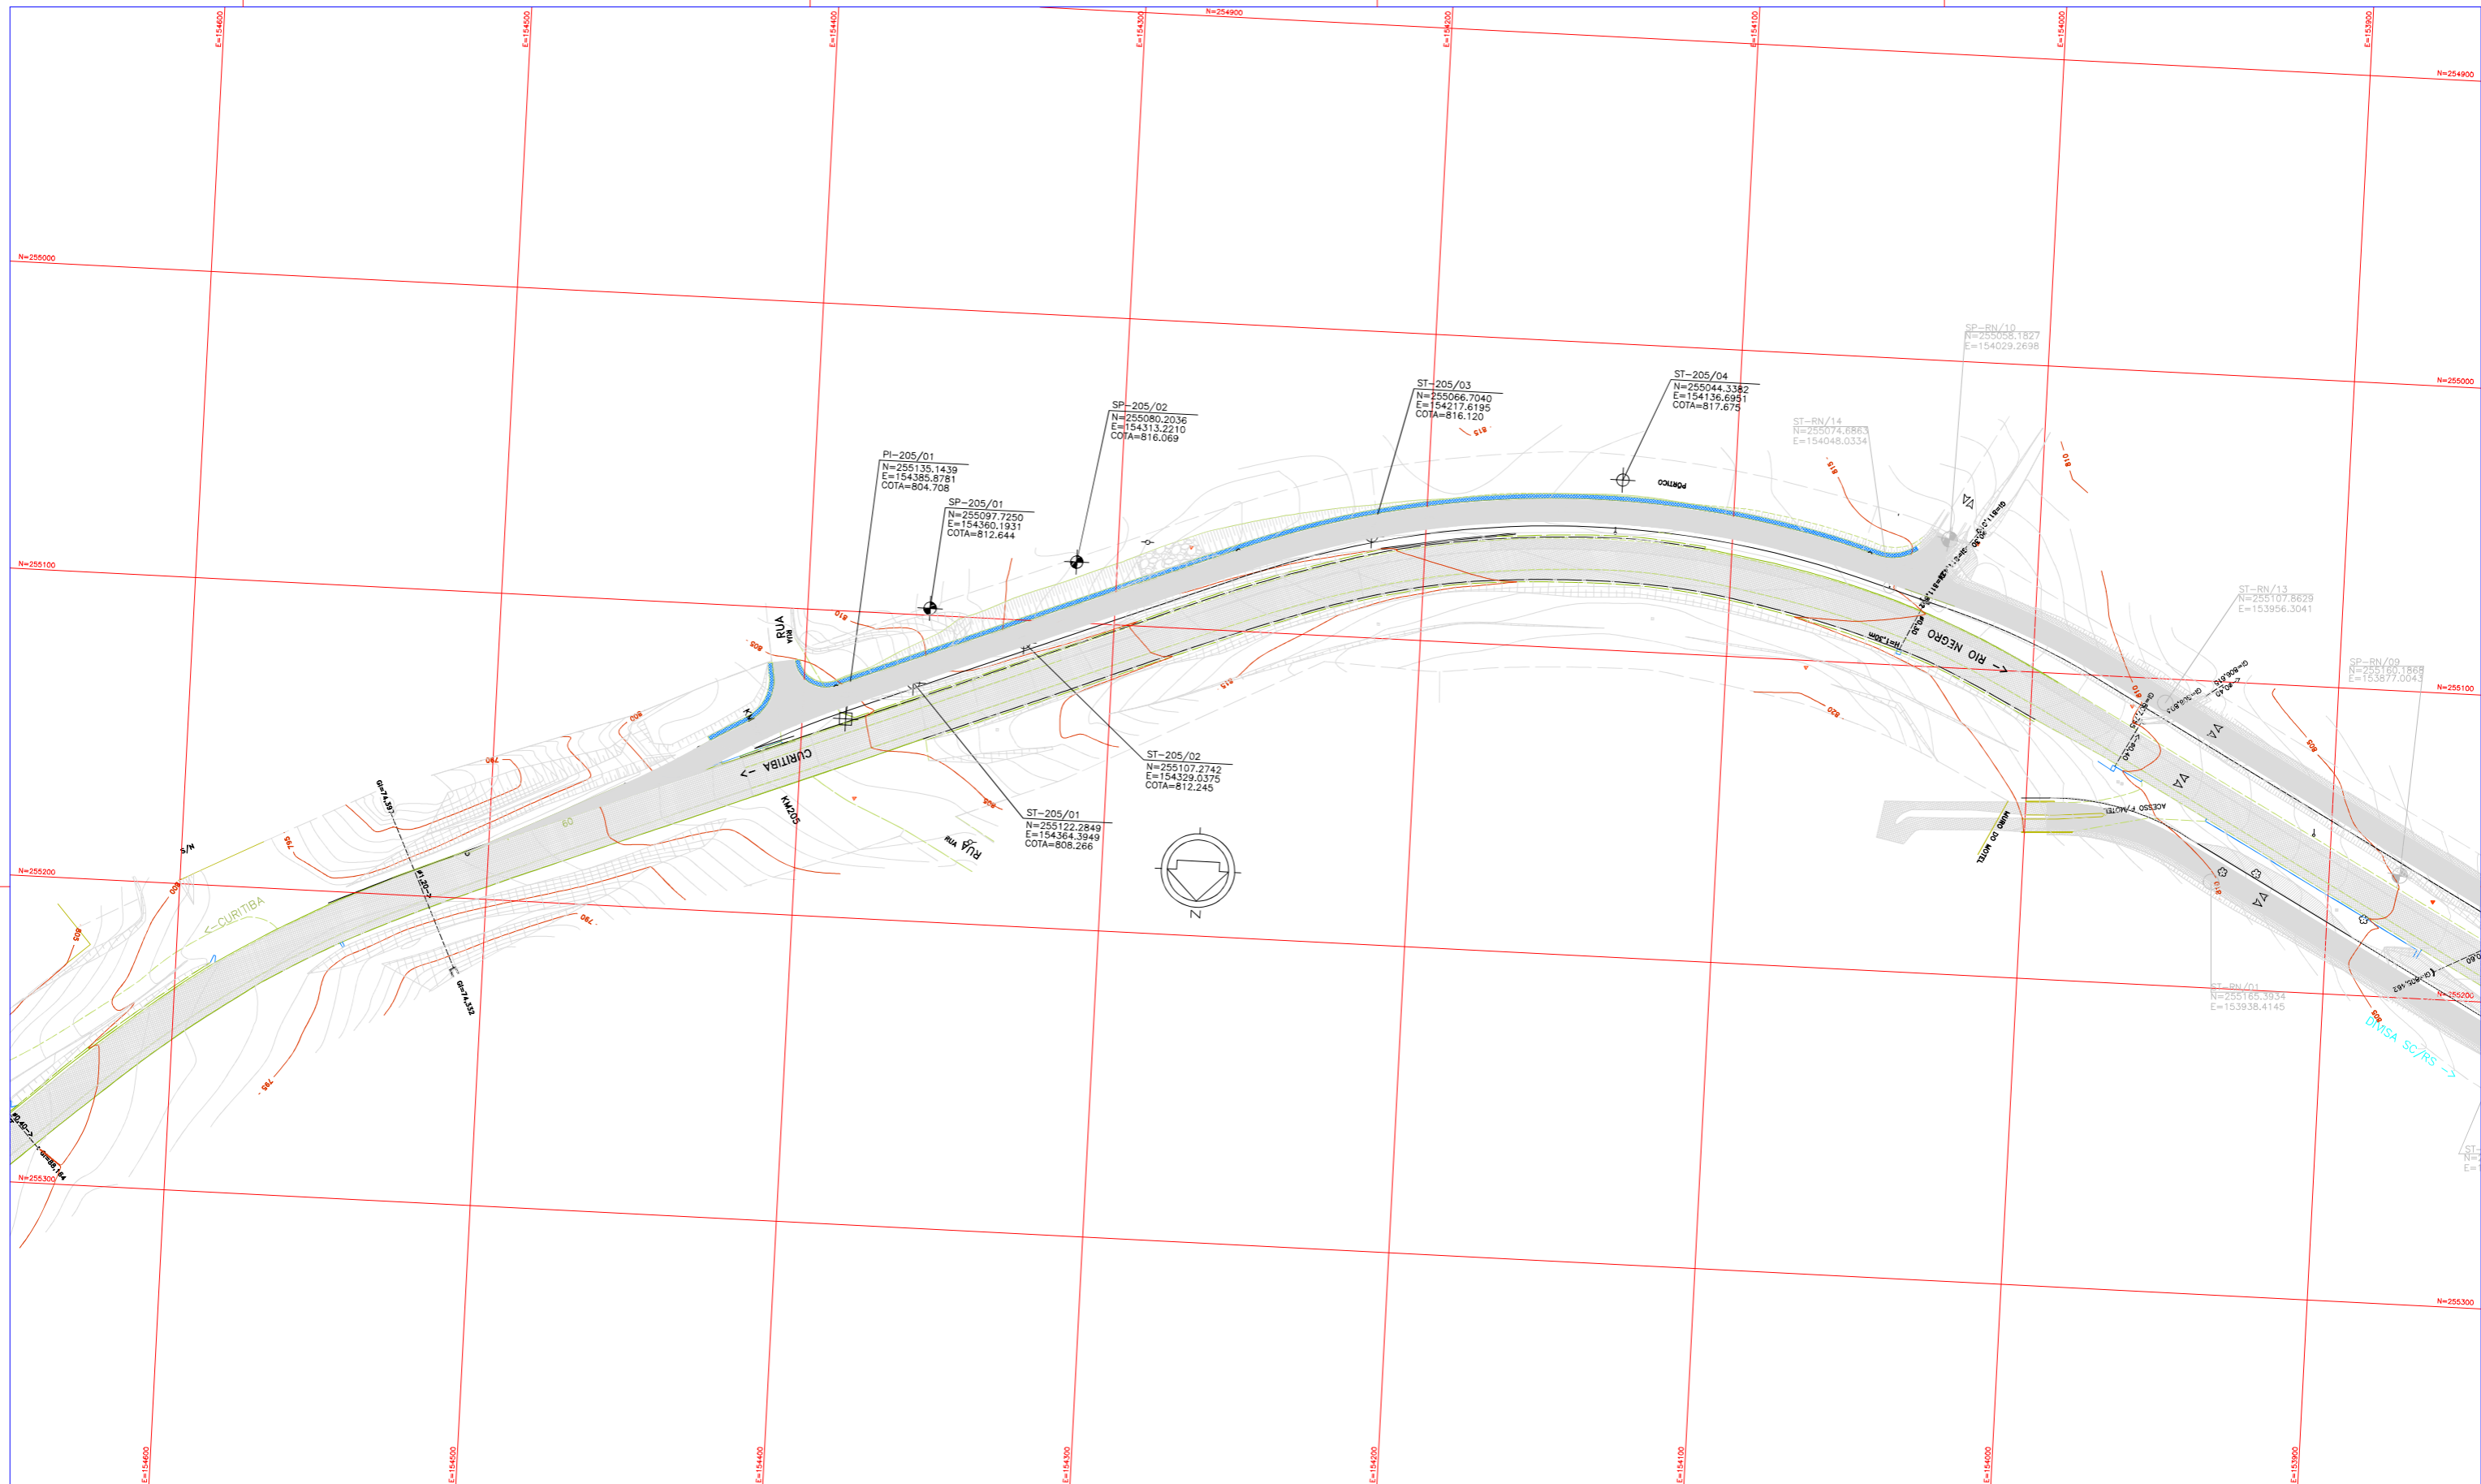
E=154600
E=154500
E=154400
E=154300
N=254900
E=154200
E=154100
E=154000
E=153900
N=254900

N=255000
N=255000

SP–RN/10
N=255058.1827
E=154029.2698

ST–205/04
N=255044.3382
E=154136.6951
COTA=817.675

ST–205/03
N=255066.7040
E=154217.6195
COTA=816.120

SP–205/02
N=255080.2036
E=154313.2210
COTA=816.069

ST–RN/14
N=255074.6863
E=154048.0334

PI–205/01
N=255135.1439
E=154385.8781
COTA=804.708

SP–205/01
N=255097.7250
E=154360.1931
COTA=812.644

PORTICO

N=255100

ST–RN/13
N=255107.8629
E=153956.3041

SP–RN/09
N=255160.1868
E=153877.0043

N=255100

RUA
RIO NEGRO –>
CURITIBA
<–
KM205

ST–205/02
N=255107.2742
E=154329.0375
COTA=812.245

ST–205/01
N=255122.2849
E=154364.3949
COTA=808.266

RUA

ACESSO P/MOTEL
MURO DO MOTEL

N

N=255200
<–CURITIBA

ST–RN/01
N=255165.3934
E=153938.4145

N=255200
DIVISA SC/RS –>

N=255300
N=255300

E=154600
E=154500
E=154400
E=154300
E=154200
E=154100
E=154000
E=153900